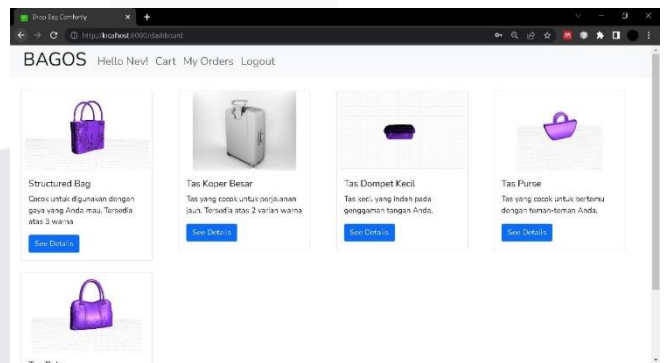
Shop Bag Comfortly

http://localhost:8000/dashboard

BAGOS Hello Nev! Cart My Orders Logout

Structured Bag

Cocok untuk digunakan dengan gaya yang Anda mau. Tersedia atas 3 warna

See Details

Tas Koper Besar

Tas yang cocok untuk perjalanan jauh. Tersedia atas 2 varian warna

See Details

Tas Dompet Kecil

Tas kecil yang indah pada genggaman tangan Anda.

See Details

Tas Purse

Tas yang cocok untuk bertemu dengan teman-teman Anda.

See Details

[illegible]